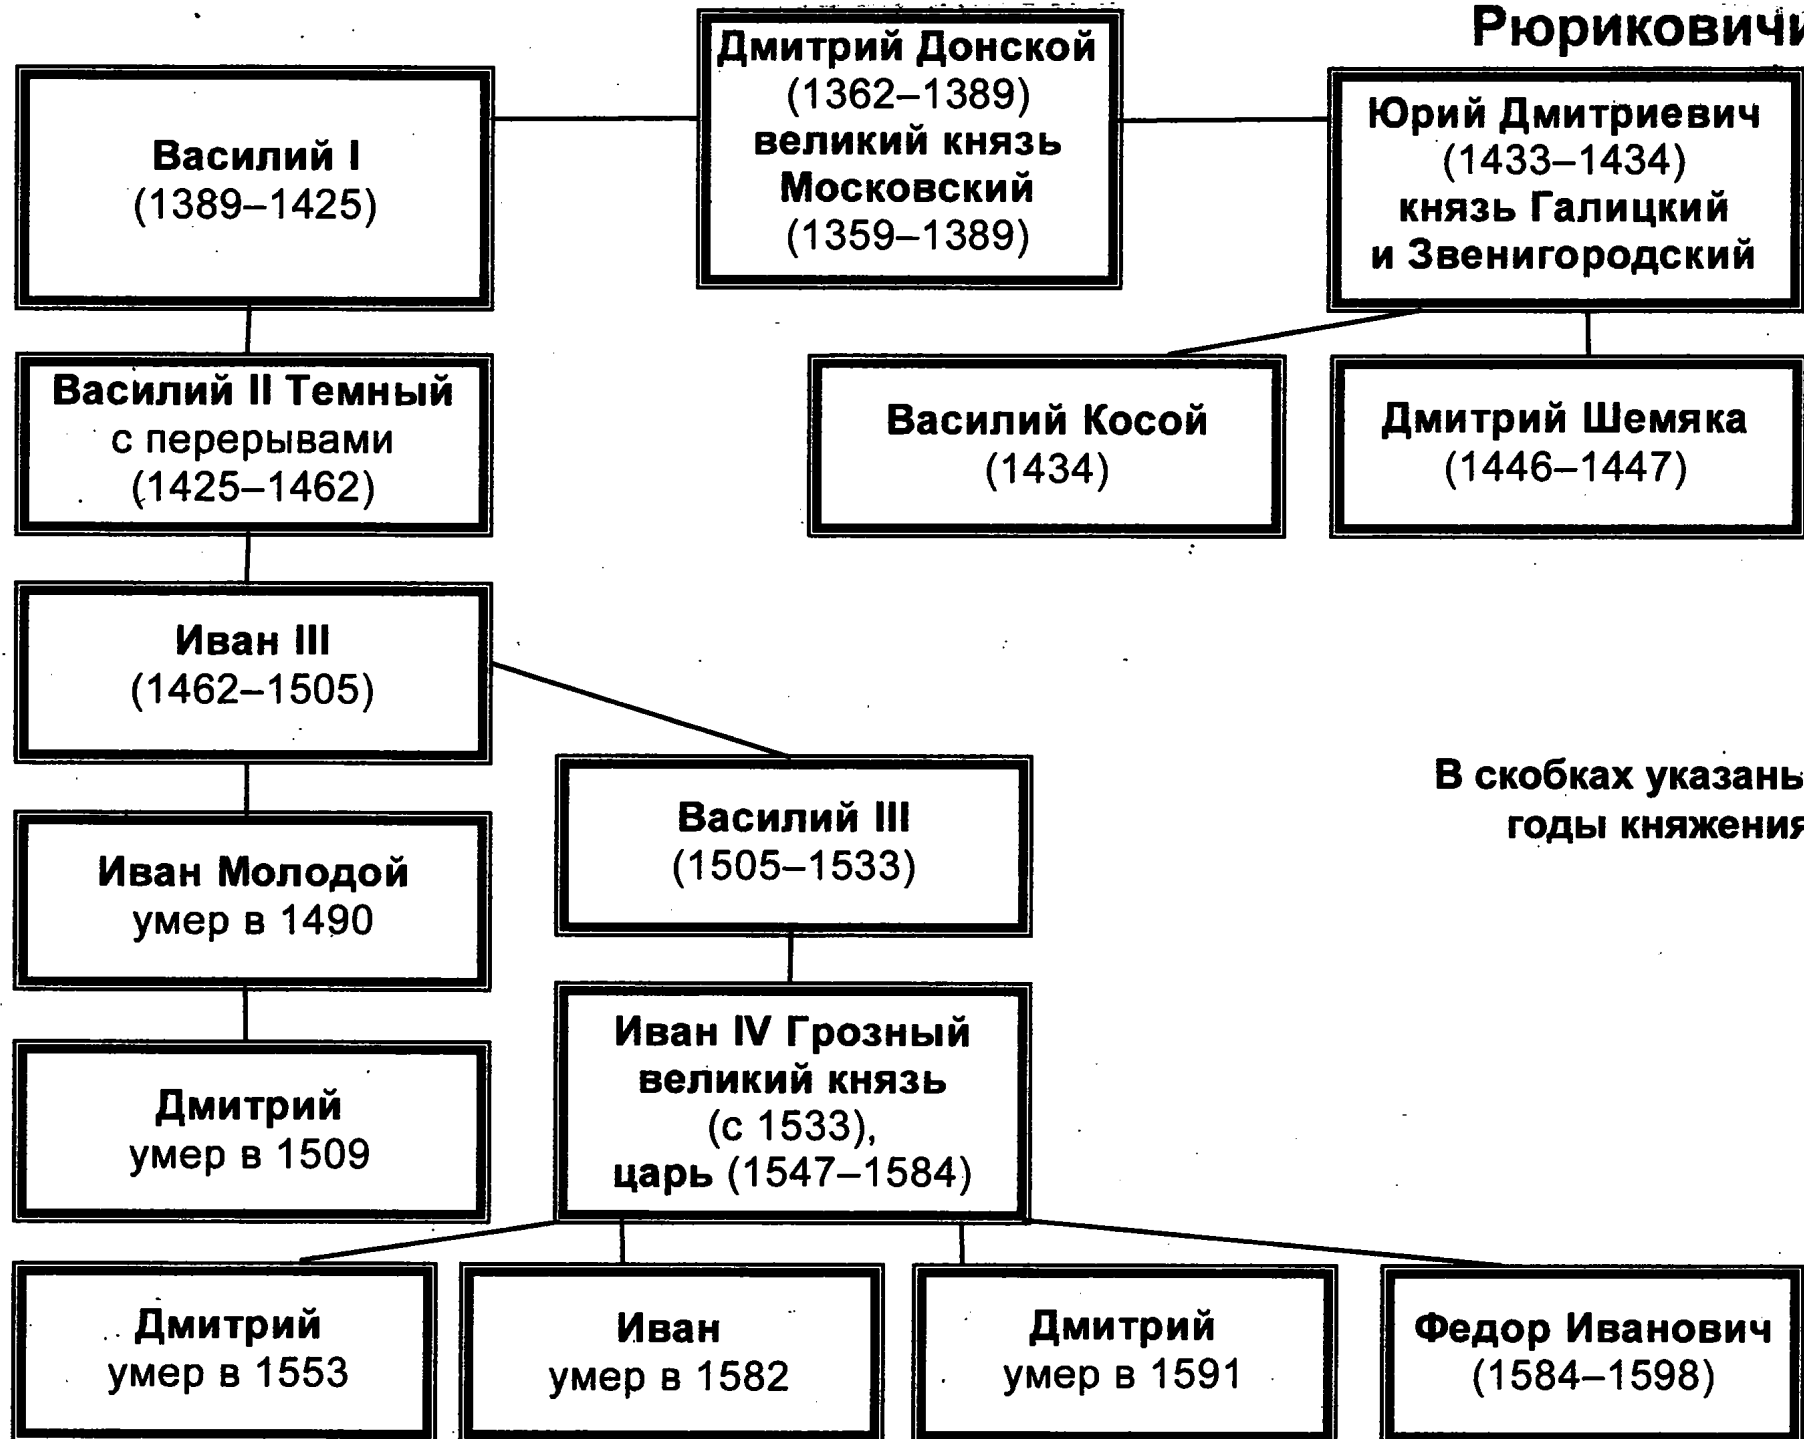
Рюриковичи

Дмитрий Донской (1362–1389) великий князь Московский (1359–1389)

Василий I (1389–1425)

Юрий Дмитриевич (1433–1434) князь Галицкий и Звенигородский

Василий II Темный с перерывами (1425–1462)

Василий Косой (1434)

Дмитрий Шемяка (1446–1447)

Иван III (1462–1505)

В скобках указаны годы княжения

Василий III (1505–1533)

Иван Молодой умер в 1490

Иван IV Грозный великий князь (с 1533), царь (1547–1584)

Дмитрий умер в 1509

Дмитрий умер в 1553

Иван умер в 1582

Дмитрий умер в 1591

Федор Иванович (1584–1598)